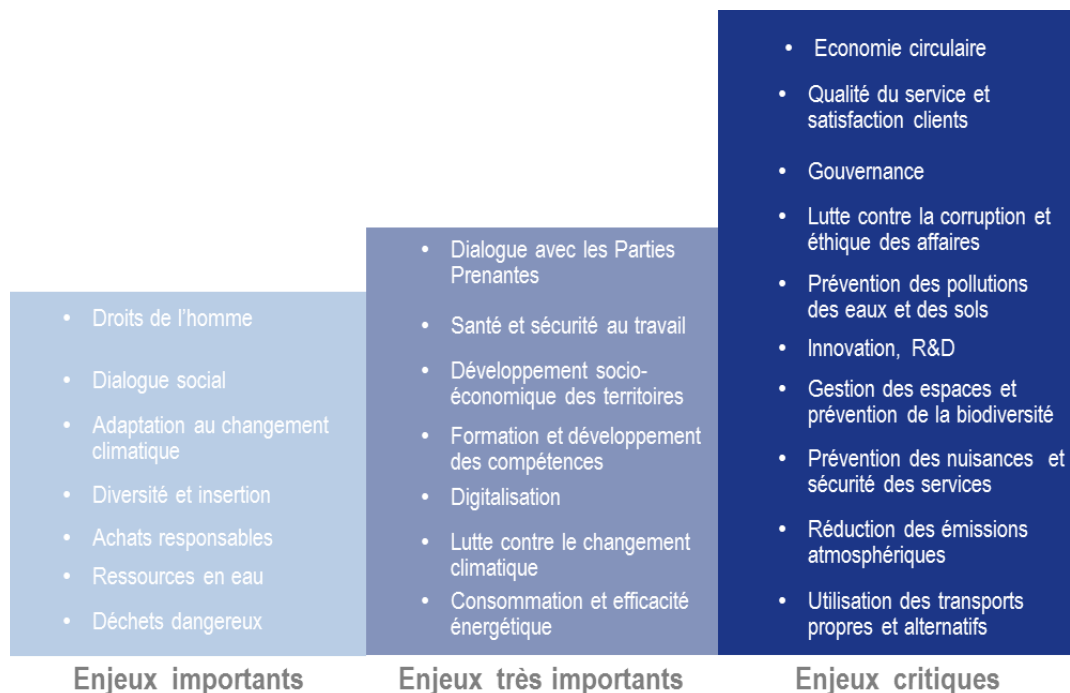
- Droits de l'homme
- Dialogue social
- Adaptation au changement climatique
- Diversité et insertion
- Achats responsables
- Ressources en eau
- Déchets dangereux

Enjeux importants

- Dialogue avec les Parties Prenantes
- Santé et sécurité au travail
- Développement socio-économique des territoires
- Formation et développement des compétences
- Digitalisation
- Lutte contre le changement climatique
- Consommation et efficacité énergétique

Enjeux très importants

- Economie circulaire
- Qualité du service et satisfaction clients
- Gouvernance
- Lutte contre la corruption et éthique des affaires
- Prévention des pollutions des eaux et des sols
- Innovation, R&D
- Gestion des espaces et prévention de la biodiversité
- Prévention des nuisances et sécurité des services
- Réduction des émissions atmosphériques
- Utilisation des transports propres et alternatifs

Enjeux critiques